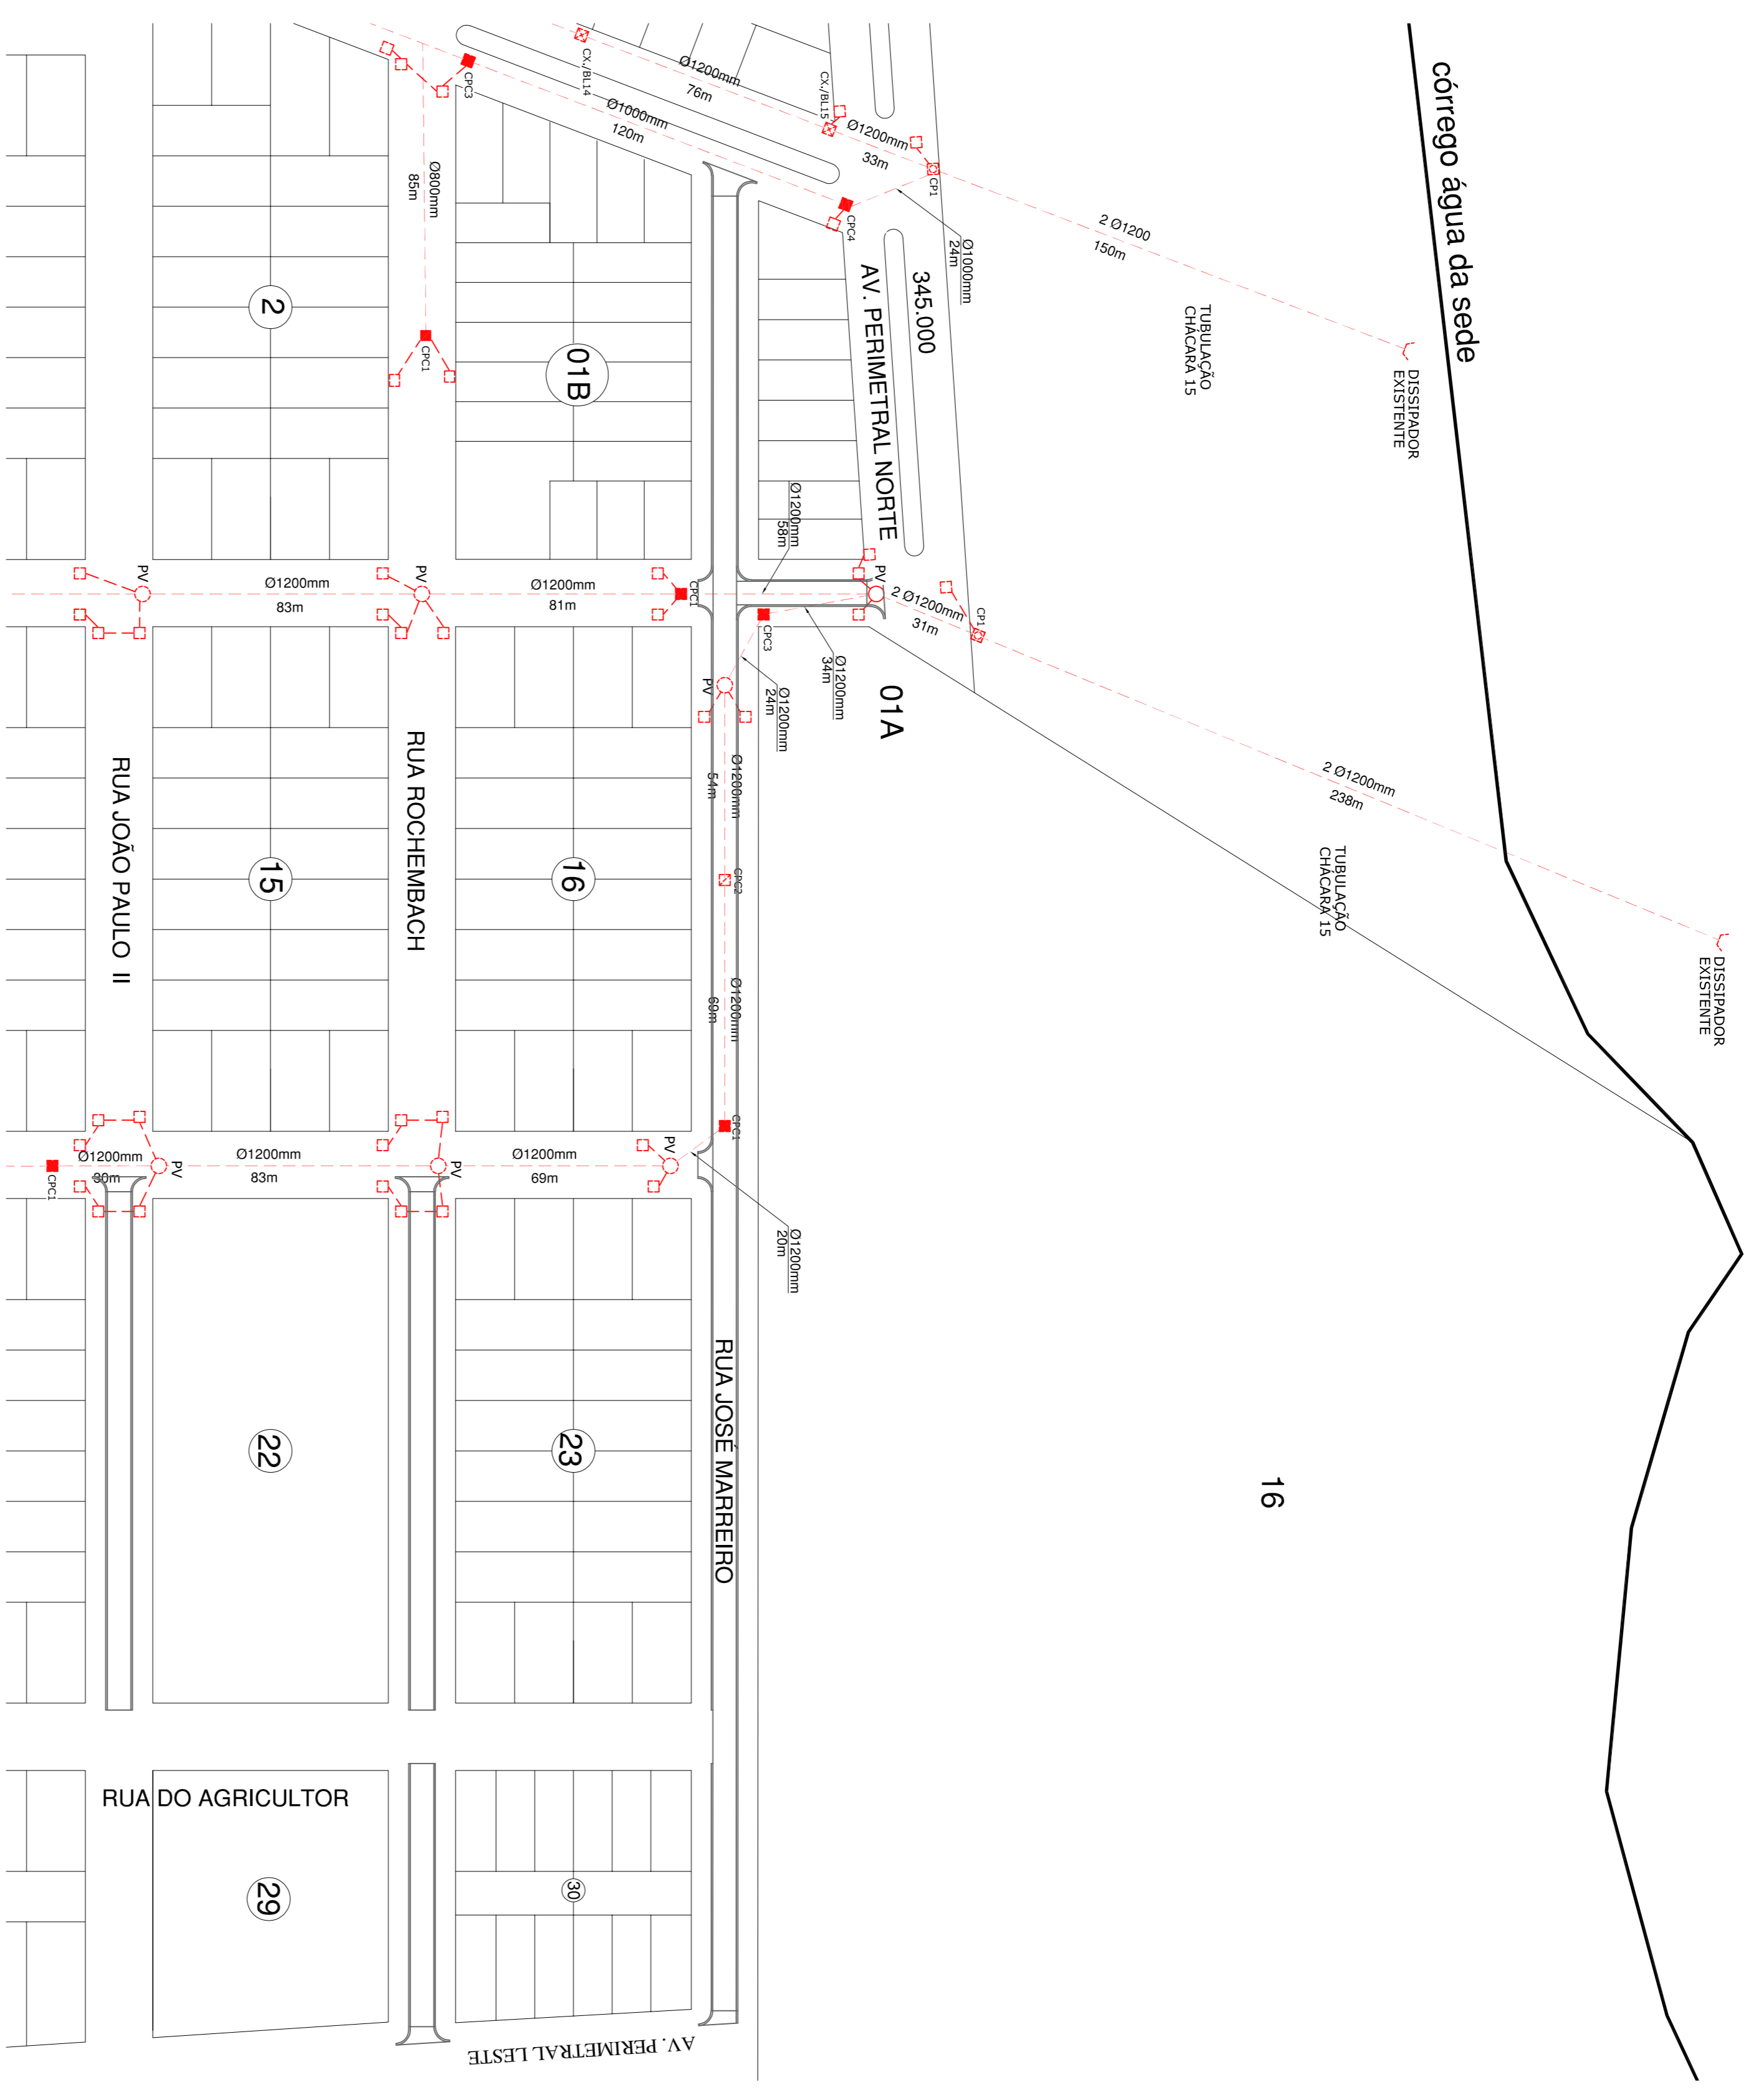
córrego água da sede

CX./BL14
Ø1200mm
76m
CX./BL15
Ø1000mm
120m
Ø1200mm
33m
CPC3
CP1
CPC4
2 Ø1200
150m
Ø800mm
85m
Ø1000mm
24m
AV. PERIMETRAL NORTE
345.000
TUBULAÇÃO CHÁCARA 15
DISSIPADOR EXISTENTE
2
CPC1
01B
Ø1200mm
58m
PV
Ø1200mm
83m
PV
Ø1200mm
81m
CPC1
PV
2 Ø1200mm
31m
CP1
CPC3
Ø1200mm
34m
PV
Ø1200mm
24m
01A
Ø1200mm
54m
2 Ø1200mm
238m
RUA JOÃO PAULO II
RUA ROCHEMBACH
15
16
CPC2
TUBULAÇÃO CHÁCARA 15
DISSIPADOR EXISTENTE
Ø1200mm
69m
CPC1
Ø1200mm
30m
CPC1
PV
Ø1200mm
83m
PV
Ø1200mm
69m
PV
Ø1200mm
20m
RUA JOSÉ MARREIRO
22
23
16
RUA DO AGRICULTOR
29
30
AV. PERIMETRAL LESTE